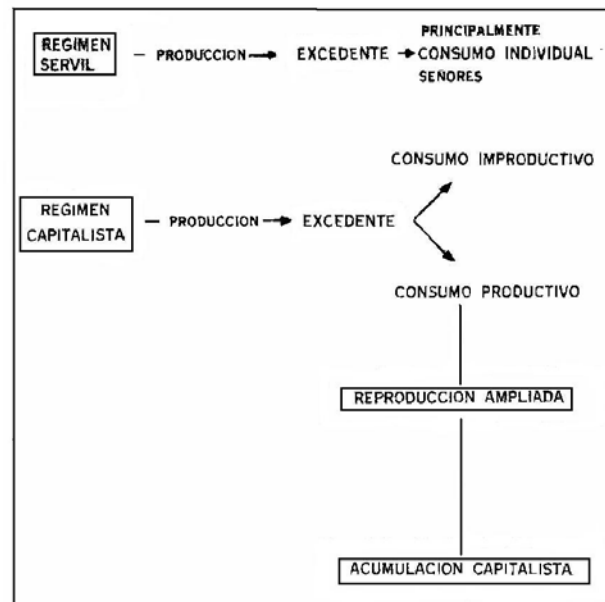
REGIMEN SERVIL

— PRODUCCION → EXCEDENTE → PRINCIPALMENTE CONSUMO INDIVIDUAL SEÑORES

REGIMEN CAPITALISTA

— PRODUCCION → EXCEDENTE

CONSUMO IMPRODUCTIVO

CONSUMO PRODUCTIVO

REPRODUCCION AMPLIADA

ACUMULACION CAPITALISTA